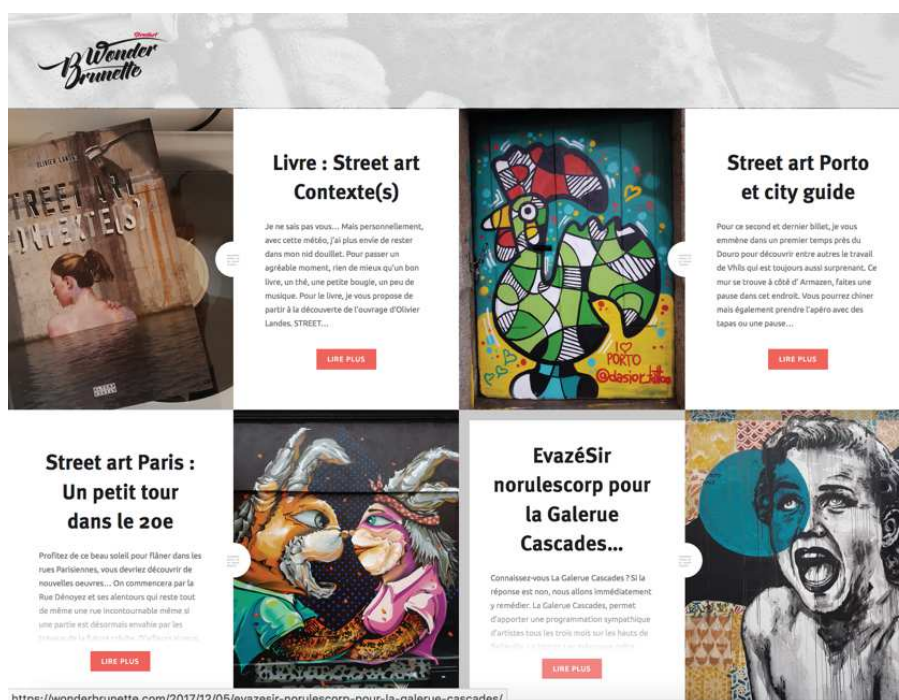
Wonder Brunette

OLIVIER LANDES
STREET ART CONTEXTE(S)

Livre : Street art Contexte(s)

Je ne sais pas vous… Mais personnellement, avec cette météo, j'ai plus envie de rester dans mon nid douillet. Pour passer un agréable moment, rien de mieux qu'un bon livre, un thé, une petite bougie, un peu de musique. Pour le livre, je vous propose de partir à la découverte de l'ouvrage d'Olivier Landes, STREET…

LIRE PLUS

I ♡ PORTO
@dasior

Street art Porto et city guide

Pour ce second et dernier billet, je vous emmène dans un premier temps près du Douro pour découvrir entre autres le travail de Vhils qui est toujours aussi surprenant. Ce mur se trouve à côté d' Armazen, faites une pause dans cet endroit. Vous pourrez chiner mais également prendre l'apéro avec des tapas ou une pause…

LIRE PLUS

Street art Paris : Un petit tour dans le 20e

Profitez de ce beau soleil pour flâner dans les rues Parisiennes, vous devriez découvrir de nouvelles oeuvres… On commencera par la Rue Dénoyez et ses alentours qui reste tout de même une rue incontournable même si une partie est désormais envahie par les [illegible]

LIRE PLUS

EvazéSir norulescorp pour la Galerue Cascades…

Connaissez-vous La Galerue Cascades ? Si la réponse est non, nous allons immédiatement y remédier. La Galerue Cascades, permet d'apporter une programmation sympathique d'artistes tous les trois mois sur les hauts de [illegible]

LIRE PLUS

https://wonderbrunette.com/2017/12/05/evazesir-norulescorp-pour-la-galerue-cascades/